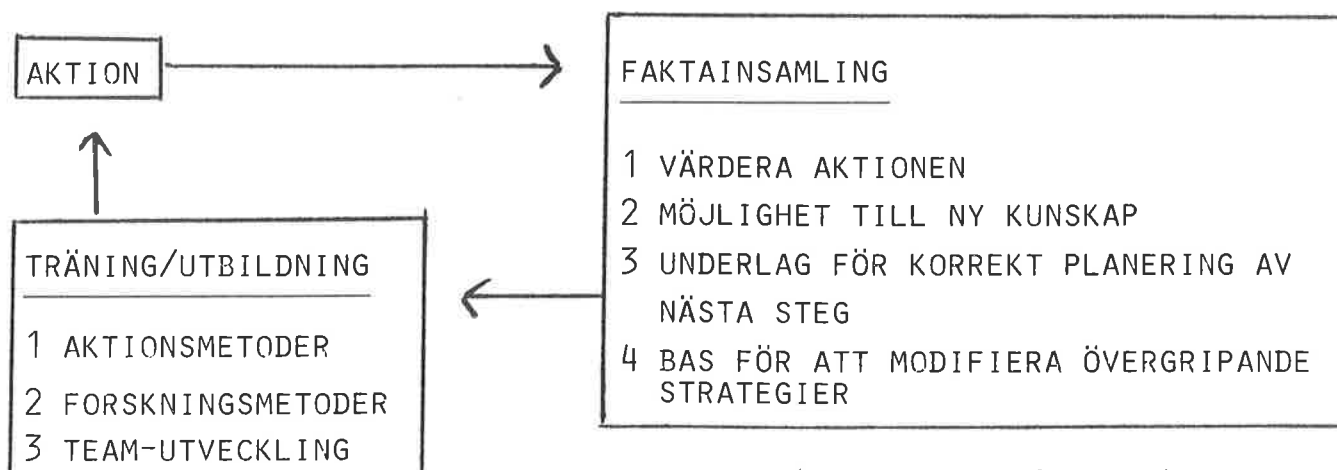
AKTION

FAKTAINSAMLING

1 VÄRDERA AKTIONEN
2 MÖJLIGHET TILL NY KUNSKAP
3 UNDERLAG FÖR KORREKT PLANERING AV NÄSTA STEG
4 BAS FÖR ATT MODIFIERA ÖVERGRIPANDE STRATEGIER

TRÄNING/UTBILDNING

1 AKTIONSMETODER
2 FORSKNINGSMETODER
3 TEAM-UTVECKLING